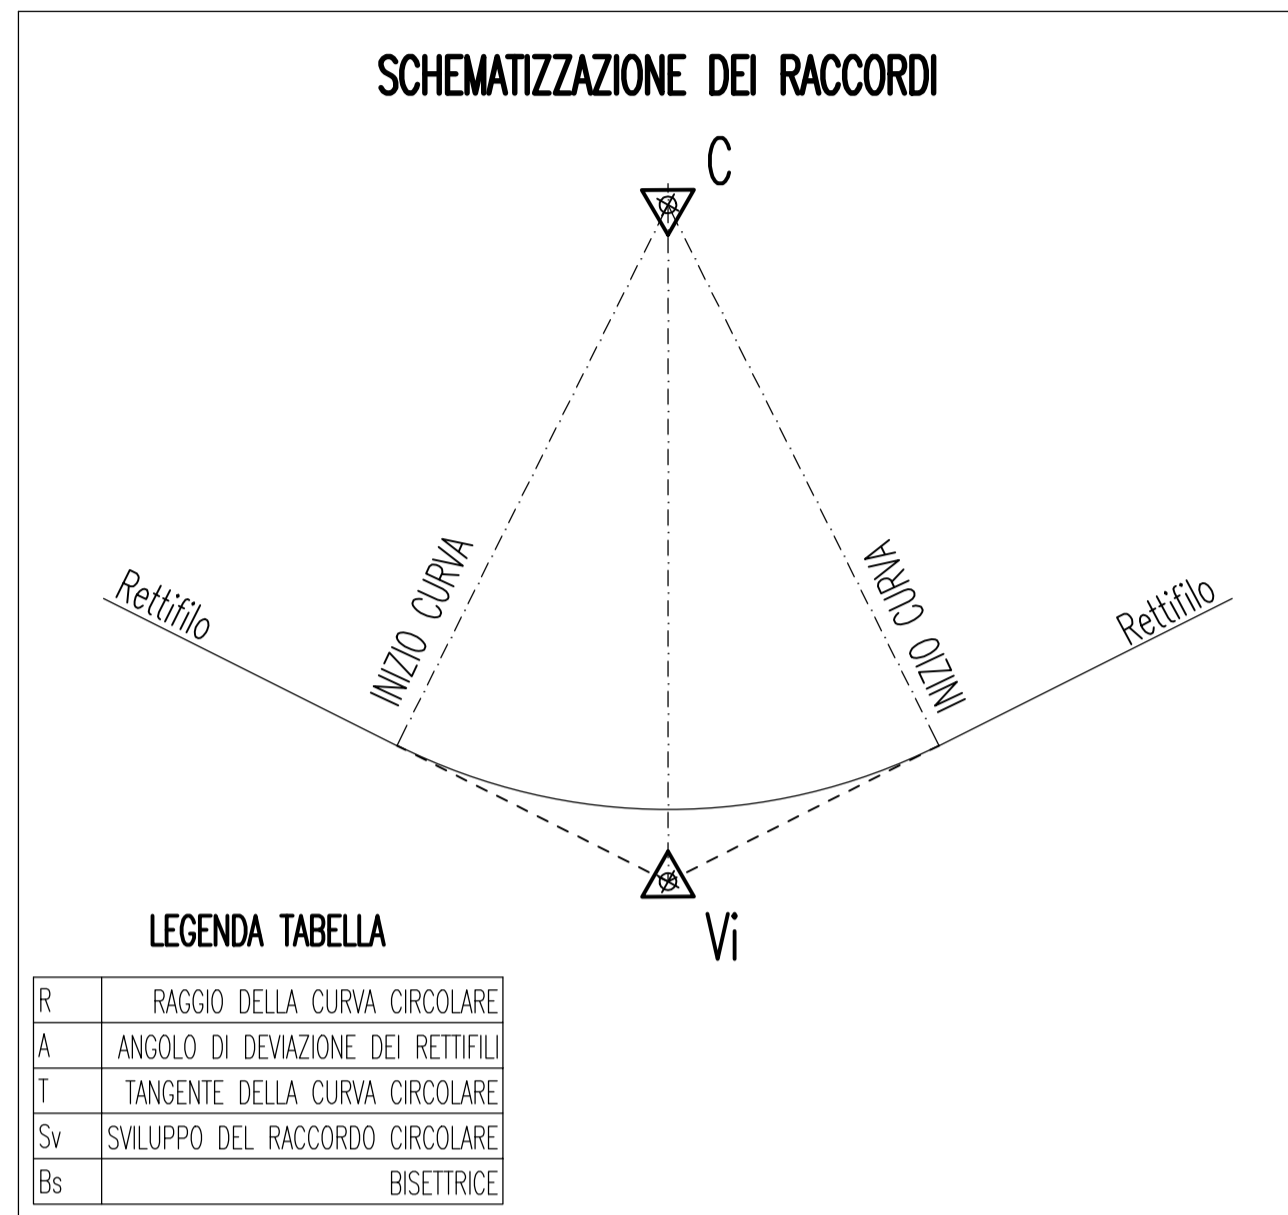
SCHEMATIZZAZIONE DEI RACCORDI

C

Rettifilo

INIZIO CURVA

INIZIO CURVA

Rettifilo

Vi

LEGENDA TABELLA

| R | RAGGIO DELLA CURVA CIRCOLARE |
|---|---|
| A | ANGOLO DI DEVIAZIONE DEI RETTIFILI |
| T | TANGENTE DELLA CURVA CIRCOLARE |
| Sv | SVILUPPO DEL RACCORDO CIRCOLARE |
| Bs | BISETTRICE |